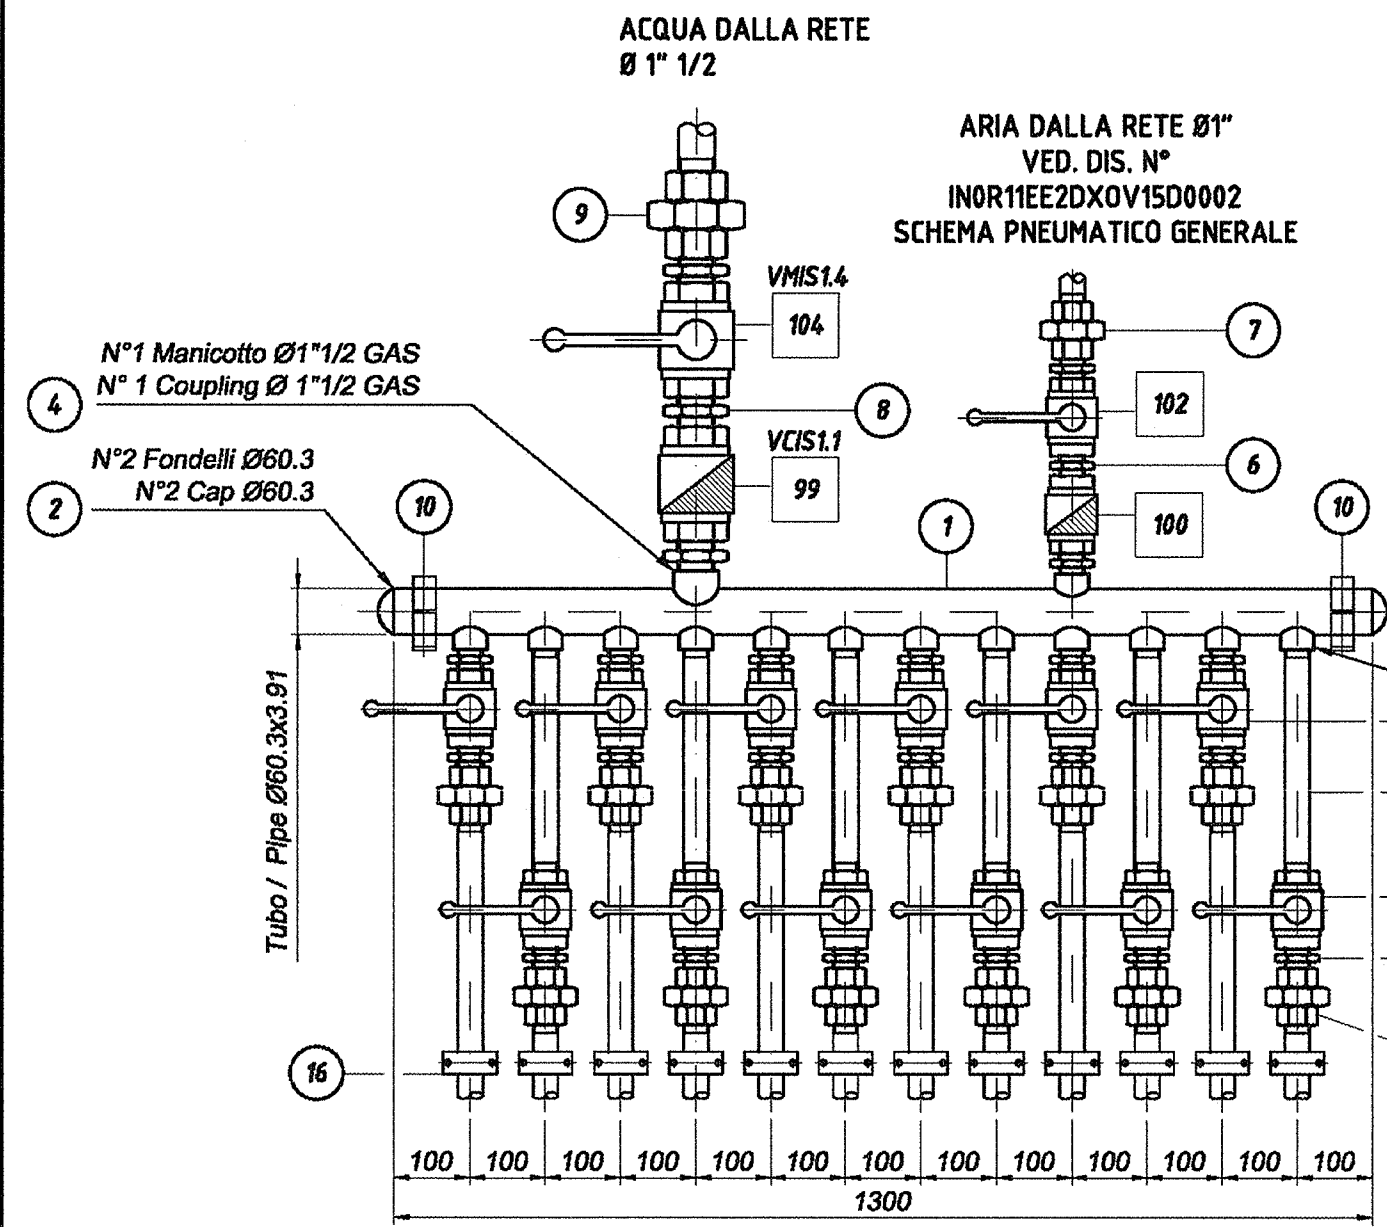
ACQUA DALLA RETE
Ø 1" 1/2

ARIA DALLA RETE Ø1"
VED. DIS. N°
IN0R11EE2DX0V15D0002
SCHEMA PNEUMATICO GENERALE

9

VMIS1.4
104

7

N°1 Manicotto Ø1"1/2 GAS
N° 1 Coupling Ø 1"1/2 GAS

4

8

102

VCIS1.1

6

N°2 Fondelli Ø60.3
N°2 Cap Ø60.3

2

99

10

1

100

10

Tubo / Pipe Ø60.3x3.91

16

100 100 100 100 100 100 100 100 100 100 100 100 100
1300